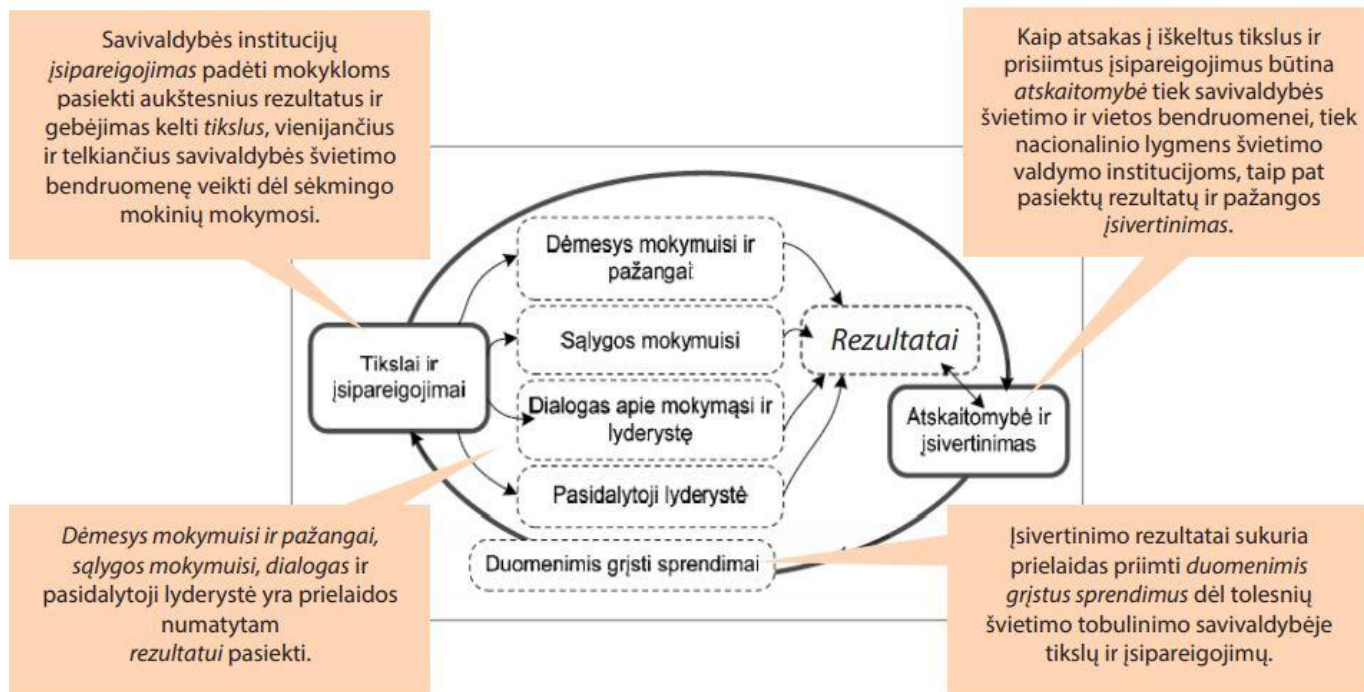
Savivaldybės institucijų *įsipareigojimas* padėti mokykloms pasiekti aukštesnius rezultatus ir gebėjimas kelti *tikslus*, vienijančius ir telkiančius savivaldybės švietimo bendruomenę veikti dėl sėkmingo mokinių mokymosi.

Kaip atsakas į iškeltus tikslus ir prisiimtus įsipareigojimus būtina *atskaitomybė* tiek savivaldybės švietimo ir vietos bendruomenei, tiek nacionalinio lygmens švietimo valdymo institucijoms, taip pat pasiektų rezultatų ir pažangos *įsivertinimas*.

Dėmesys mokymuisi ir pažangai

Sąlygos mokymuisi

Rezultatai

Tikslai ir įsipareigojimai

Dialogas apie mokymąsi ir lyderystę

Atskaitomybė ir įsivertinimas

Pasidalytoji lyderystė

Duomenimis grįsti sprendimai

*Dėmesys mokymuisi ir pažangai*, *sąlygos mokymuisi*, *dialogas* ir pasidalytoji lyderystė yra prielaidos numatytam *rezultatui* pasiekti.

Įsivertinimo rezultatai sukuria prielaidas priimti *duomenimis grįstus sprendimus* dėl tolesnių švietimo tobulinimo savivaldybėje tikslų ir įsipareigojimų.